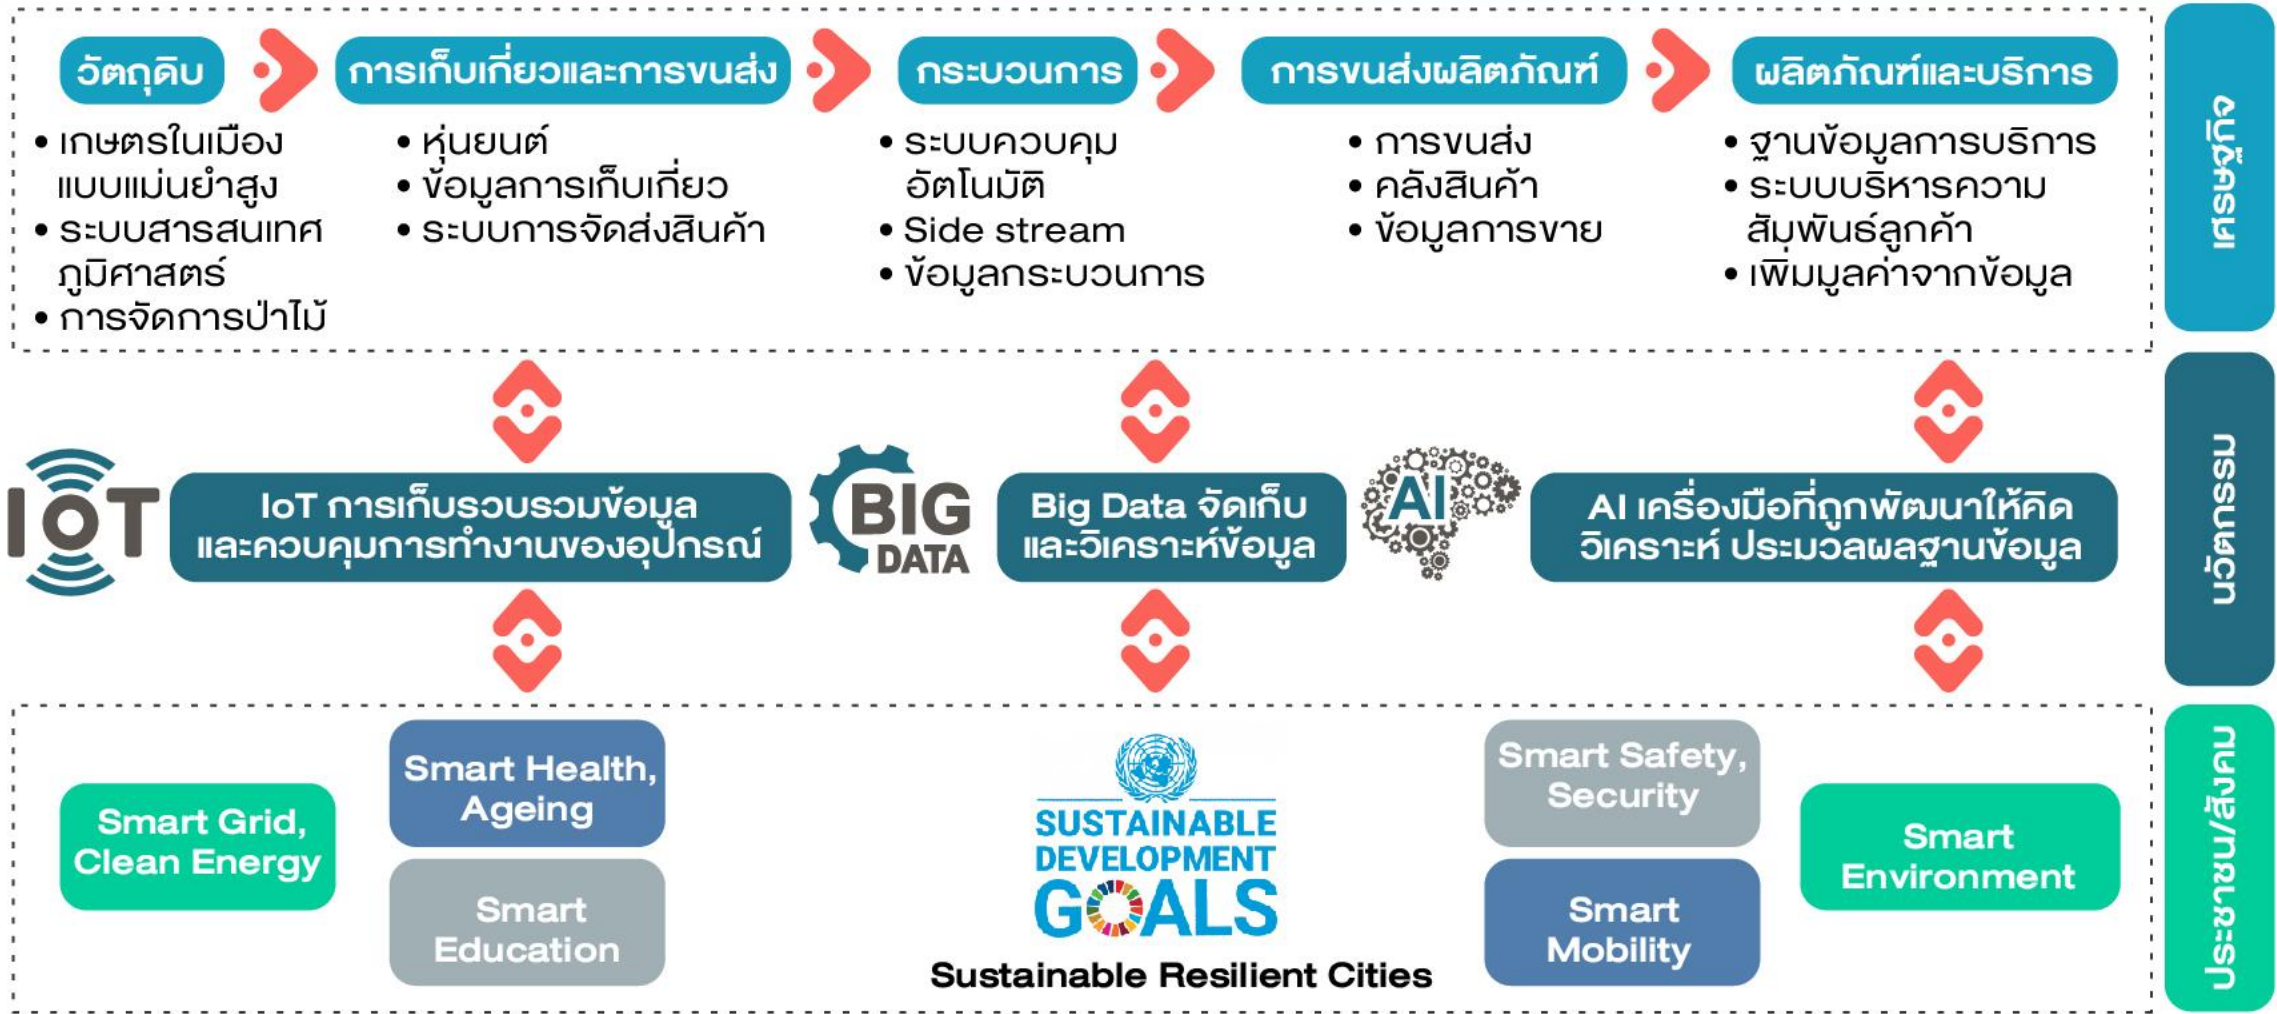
วัตถุดิบ
• เกษตรในเมืองแบบแม่นยำสูง
• ระบบสารสนเทศภูมิศาสตร์
• การจัดการป่าไม้

การเก็บเกี่ยวและการขนส่ง
• หุ่นยนต์
• ข้อมูลการเก็บเกี่ยว
• ระบบการจัดส่งสินค้า

กระบวนการ
• ระบบควบคุมอัตโนมัติ
• Side stream
• ข้อมูลกระบวนการ

การขนส่งผลิตภัณฑ์
• การขนส่ง
• คลังสินค้า
• ข้อมูลการขาย

ผลิตภัณฑ์และบริการ
• ฐานข้อมูลการบริการ
• ระบบบริหารความสัมพันธ์ลูกค้า
• เพิ่มมูลค่าจากข้อมูล

เศรษฐกิจ

IOT
IoT การเก็บรวบรวมข้อมูลและควบคุมการทำงานของอุปกรณ์

BIG DATA
Big Data จัดเก็บและวิเคราะห์ข้อมูล

AI
AI เครื่องมือที่ถูกพัฒนาให้คิดวิเคราะห์ ประมวลผลฐานข้อมูล

นวัตกรรม

Smart Grid, Clean Energy
Smart Health, Ageing
Smart Education
SUSTAINABLE DEVELOPMENT GOALS
Sustainable Resilient Cities
Smart Safety, Security
Smart Mobility
Smart Environment

ประชาชน/สังคม